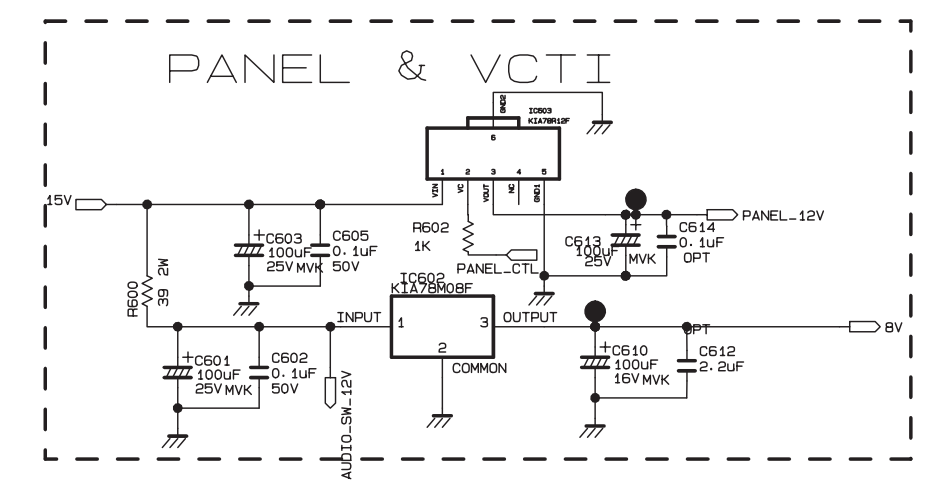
PANEL & VCTI

GND2
IC603
KIA78R12F
6
1 2 3 4 5
VIN VC VOUT NC GND1

15V
C603
100uF
25V MVK
C605
0.1uF
50V
R602
1K
PANEL_CTL
C613
100uF
25V
MVK
C614
0.1uF
OPT
PANEL_12V

R600
39 2W
IC602
KIA78M08F
INPUT
1
3
OUTPUT
2
COMMON
OPT
8V

C601
100uF
25V MVK
C602
0.1uF
50V
AUDIO_SW_12V
C610
100uF
16V MVK
C612
2.2uF